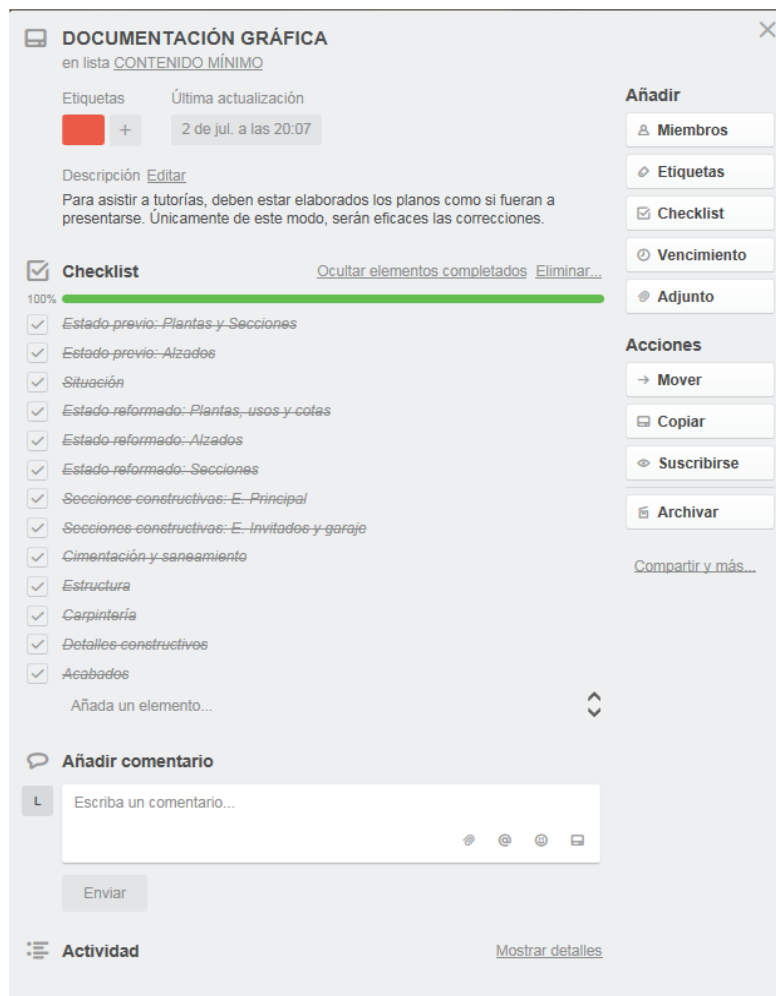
DOCUMENTACIÓN GRÁFICA
en lista CONTENIDO MÍNIMO

Etiquetas
+

Última actualización
2 de jul. a las 20:07

Descripción Editar
Para asistir a tutorías, deben estar elaborados los planos como si fueran a presentarse. Únicamente de este modo, serán eficaces las correcciones.

Checklist
Ocultar elementos completados Eliminar...
100%
Estado previo: Plantas y Secciones
Estado previo: Alzados
Situación
Estado reformado: Plantas, usos y cotas
Estado reformado: Alzados
Estado reformado: Secciones
Secciones constructivas: E. Principal
Secciones constructivas: E. Invitados y garaje
Cimentación y saneamiento
Estructura
Carpintería
Detalles constructivos
Acabados
Añada un elemento...

Añadir comentario
L
Escriba un comentario...
Enviar

Actividad
Mostrar detalles

Añadir
Miembros
Etiquetas
Checklist
Vencimiento
Adjunto

Acciones
Mover
Copiar
Suscribirse
Archivar

Compartir y más...